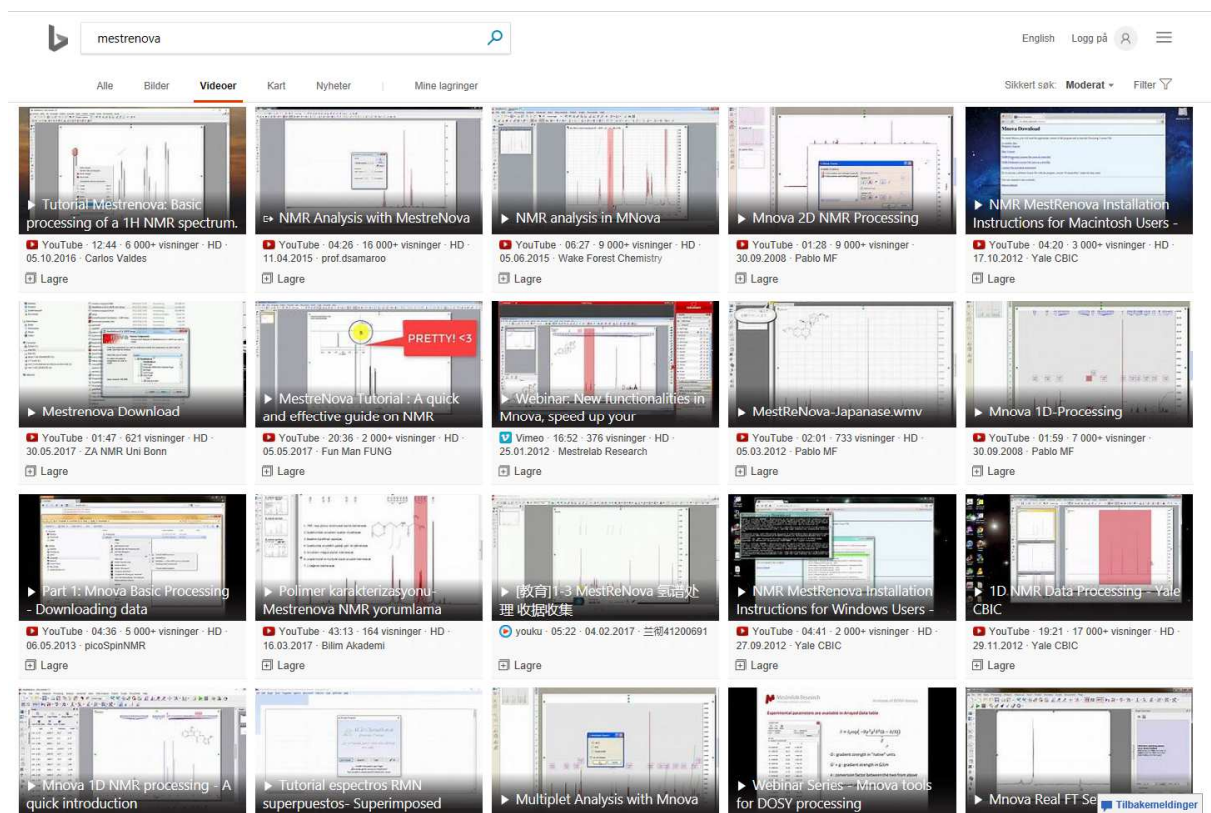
mestrenova

English Logg på

Alle Bilder Videoer Kart Nyheter | Mine lagringer

Sikkert søk: Moderat Filter

Tutorial Mestrenova: Basic processing of a 1H NMR spectrum.
YouTube · 12:44 · 6 000+ visninger · HD · 05.10.2016 · Carlos Valdes
Lagre

NMR Analysis with MestreNova
YouTube · 04:26 · 16 000+ visninger · HD · 11.04.2015 · prof.dsamaroo
Lagre

NMR analysis in MNova
YouTube · 06:27 · 9 000+ visninger · HD · 05.06.2015 · Wake Forest Chemistry
Lagre

Mnova 2D NMR Processing
YouTube · 01:28 · 9 000+ visninger · HD · 30.09.2008 · Pablo MF
Lagre

Mnova Download

NMR MestRenova Installation Instructions for Macintosh Users -
YouTube · 04:20 · 3 000+ visninger · HD · 17.10.2012 · Yale CBIC
Lagre

Mestrenova Download
YouTube · 01:47 · 621 visninger · HD · 30.05.2017 · ZA NMR Uni Bonn
Lagre

PRETTY! <3

MestreNova Tutorial : A quick and effective guide on NMR
YouTube · 20:36 · 2 000+ visninger · HD · 05.05.2017 · Fun Man FUNG
Lagre

Webinar: New functionalities in Mnova, speed up your
Vimeo · 16:52 · 376 visninger · HD · 25.01.2012 · Mestrelab Research
Lagre

MestReNova-Japanase.wmv
YouTube · 02:01 · 733 visninger · HD · 05.03.2012 · Pablo MF
Lagre

Mnova 1D-Processing
YouTube · 01:59 · 7 000+ visninger · 30.09.2008 · Pablo MF
Lagre

Part 1: Mnova Basic Processing - Downloading data
YouTube · 04:36 · 5 000+ visninger · HD · 06.05.2013 · picoSpinNMR
Lagre

Polimer karakterizasyonu- Mestrenova NMR yorumlama
YouTube · 43:13 · 164 visninger · HD · 16.03.2017 · Bilim Akademi
Lagre

[教育]1-3 MestReNova 氢谱处理 收据收集
youku · 05:22 · 04.02.2017 · 兰彻41200691
Lagre

NMR MestRenova Installation Instructions for Windows Users -
YouTube · 04:41 · 2 000+ visninger · HD · 27.09.2012 · Yale CBIC
Lagre

1D NMR Data Processing - Yale CBIC
YouTube · 19:21 · 17 000+ visninger · HD · 29.11.2012 · Yale CBIC
Lagre

Mnova 1D NMR processing - A quick introduction

Tutorial espectros RMN superpuestos- Superimposed

Multiplet Analysis with Mnova

Webinar Series - Mnova tools for DOSY processing

Mnova Real FT Se

Tilbakemeldinger